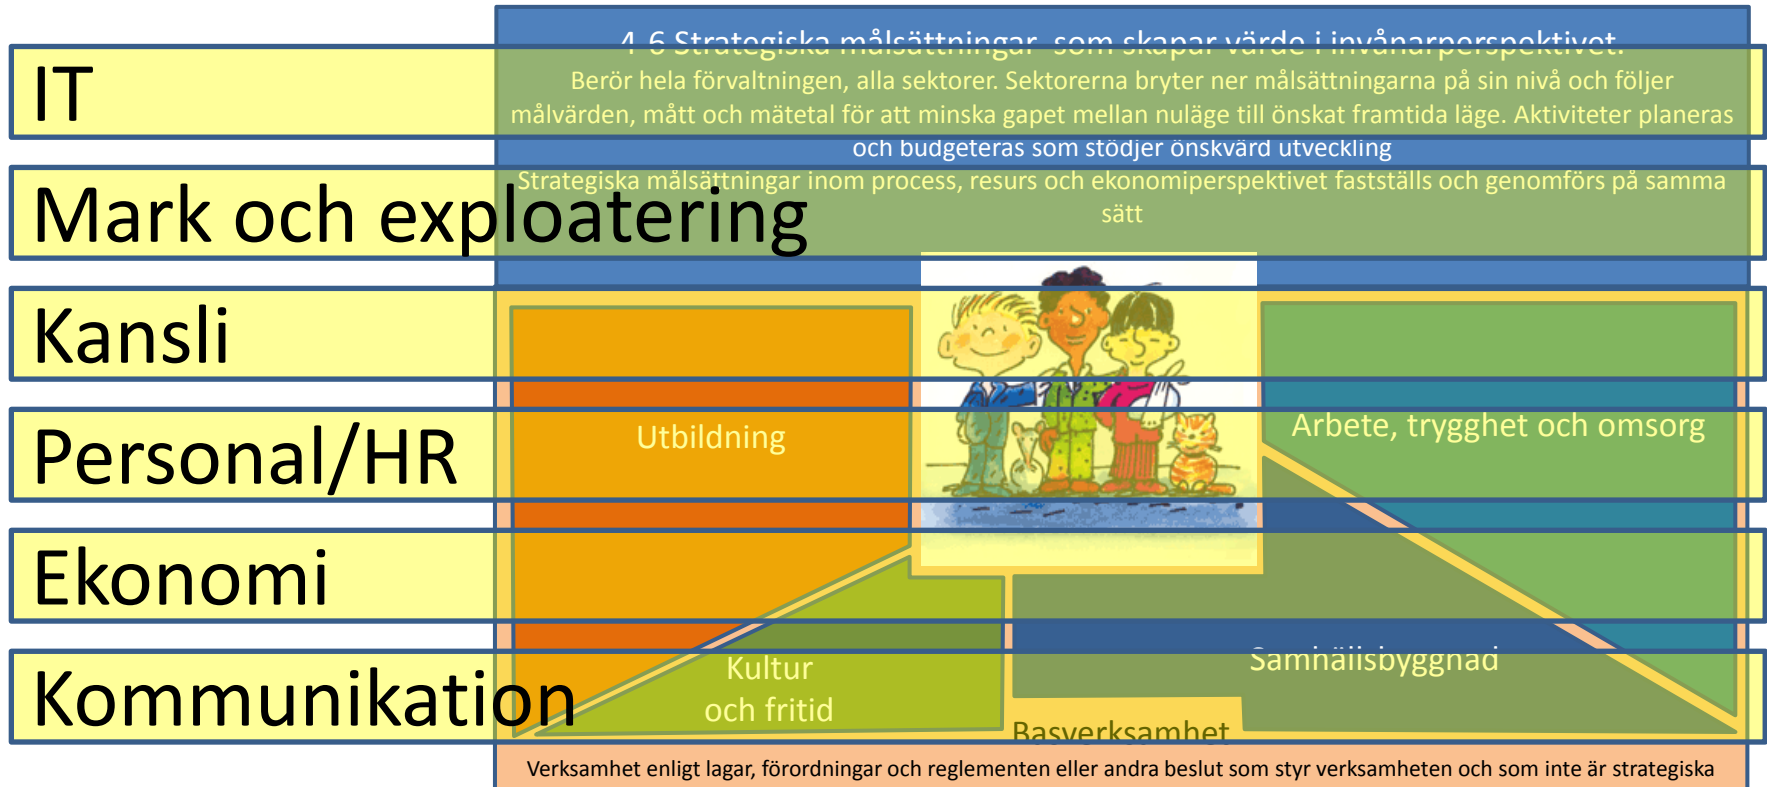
IT

Mark och exploatering

Kansli

Personal/HR

Ekonomi

Kommunikation

4–6 Strategiska målsättningar, som skapar värde i invånarperspektivet.

Berör hela förvaltningen, alla sektorer. Sektorerna bryter ner målsättningarna på sin nivå och följer målvärden, mått och mätetal för att minska gapet mellan nuläge till önskat framtida läge. Aktiviteter planeras och budgeteras som stödjer önskvärd utveckling

Strategiska målsättningar inom process, resurs och ekonomiperspektivet fastställs och genomförs på samma sätt

Utbildning

Arbete, trygghet och omsorg

Kultur och fritid

Samhällsbyggnad

Basverksamhet

Verksamhet enligt lagar, förordningar och reglementen eller andra beslut som styr verksamheten och som inte är strategiska